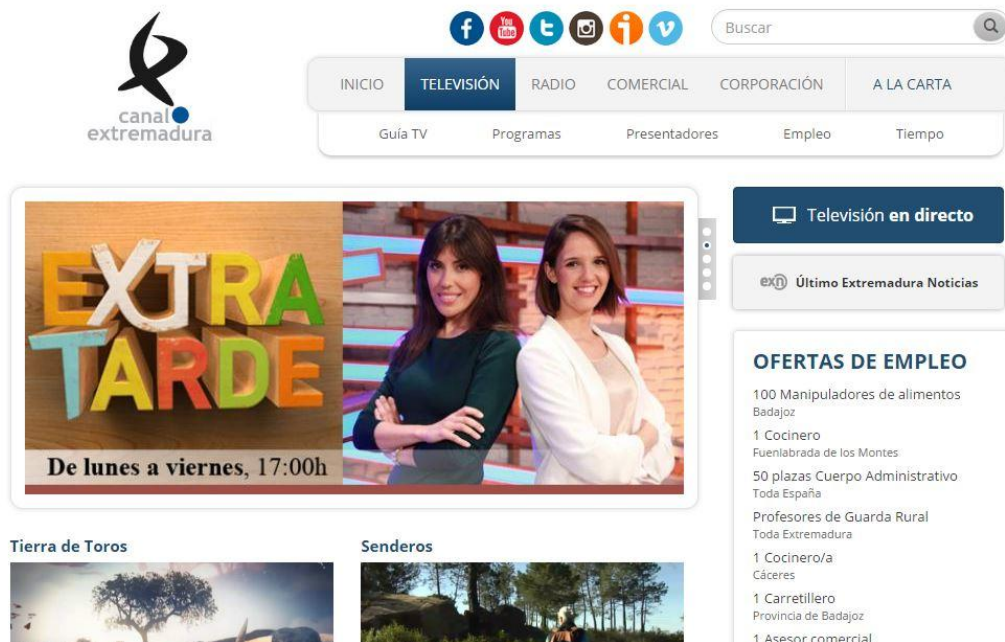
canal extremadura

Buscar

INICIO TELEVISIÓN RADIO COMERCIAL CORPORACIÓN A LA CARTA

Guía TV Programas Presentadores Empleo Tiempo

EXTRA TARDE

De lunes a viernes, 17:00h

Televisión en directo

exn Último Extremadura Noticias

OFERTAS DE EMPLEO

100 Manipuladores de alimentos
Badajoz

1 Cocinero
Fuenlabrada de los Montes

50 plazas Cuerpo Administrativo
Toda España

Profesores de Guarda Rural
Toda Extremadura

1 Cocinero/a
Cáceres

1 Carretillero
Provincia de Badajoz

1 Asesor comercial

Tierra de Toros

Senderos